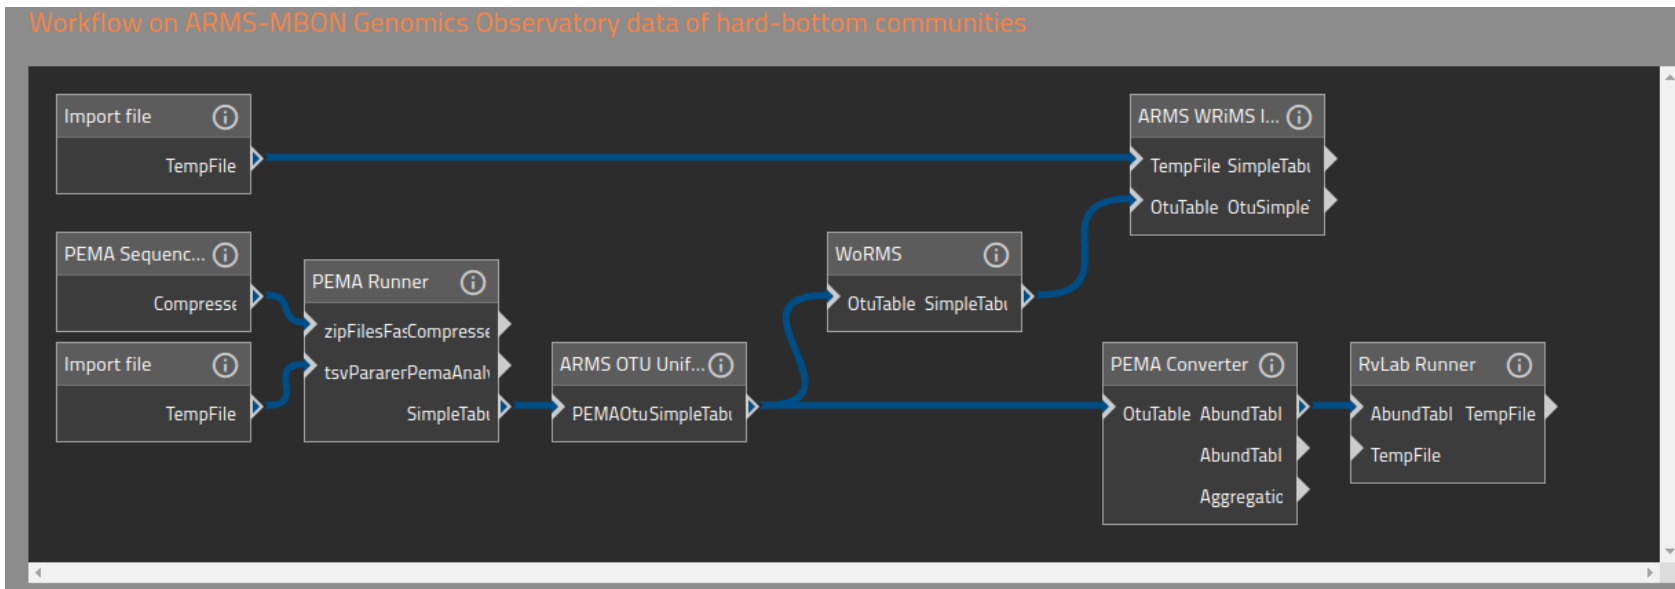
Workflow on ARMS-MBON Genomics Observatory data of hard-bottom communities

Import file
TempFile

ARMS WRiMS I...
TempFile SimpleTabı
OtuTable OtuSimple

PEMA Sequenc...
Compresse

PEMA Runner
zipFilesFasCompresse
tsvPararerPemaAnal
SimpleTabı

WoRMS
OtuTable SimpleTabı

Import file
TempFile

ARMS OTU Unif...
PEMAOtuSimpleTabı

PEMA Converter
OtuTable AbundTabl
AbundTabl
Aggregatic

RvLab Runner
AbundTabl TempFile
TempFile